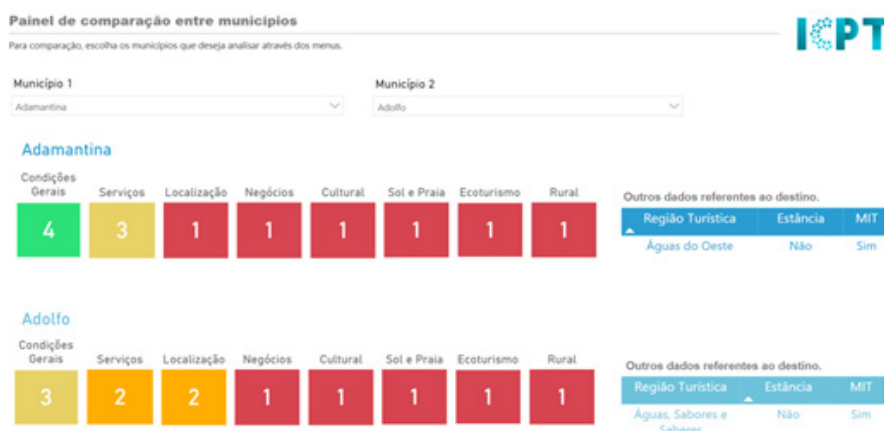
Painel de comparação entre municípios

Para comparação, escolha os municípios que deseja analisar através dos menus.

ICPT

Município 1
Adamantina

Município 2
Adolfo

Adamantina

| Condições Gerais | Serviços | Localização | Negócios | Cultural | Sol e Praia | Ecoturismo | Rural |
|---|---|---|---|---|---|---|---|
| 4 | 3 | 1 | 1 | 1 | 1 | 1 | 1 |

Outros dados referentes ao destino.

| Região Turística | Estância | MIT |
|---|---|---|
| Águas do Oeste | Não | Sim |

Adolfo

| Condições Gerais | Serviços | Localização | Negócios | Cultural | Sol e Praia | Ecoturismo | Rural |
|---|---|---|---|---|---|---|---|
| 3 | 2 | 2 | 1 | 1 | 1 | 1 | 1 |

Outros dados referentes ao destino.

| Região Turística | Estância | MIT |
|---|---|---|
| Águas, Sabores e Saberes | Não | Sim |